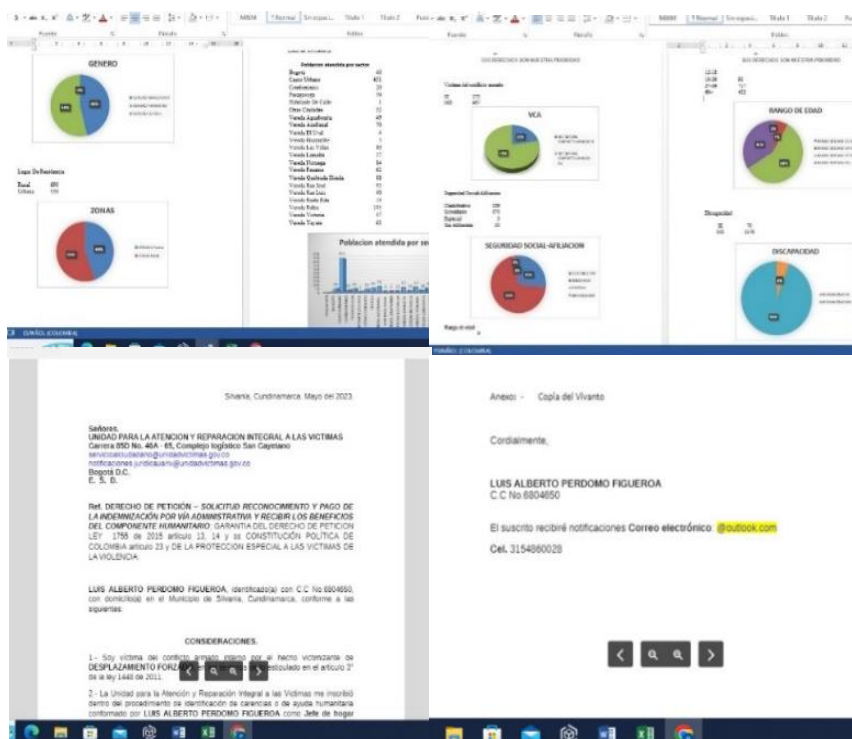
GENERO

Lugar De Residencia
Rural 490
Urbano 190

ZONAS

Poblacion atendida por sector
Bogotá 40
Casco Urbano 421
Cundinamarca 20
Fusagasuga 59

Poblacion atendida por se

VCA

SEGURIDAD SOCIAL-AFILIACION

RANGO DE EDAD

DISCAPACIDAD

Silvania, Cundinamarca, Mayo del 2023.

Señores.
UNIDAD PARA LA ATENCION Y REPARACION INTEGRAL A LAS VICTIMAS
Carrera 85D No. 46A - 65, Complejo logístico San Cayetano
servicioalciudadano@unidadvictimas.gov.co
notificaciones.juridicauariv@unidadvictimas.gov.co
Bogotá D.C.
E. S. D.

Ref. DERECHO DE PETICIÓN – SOLICITUD RECONOCIMIENTO Y PAGO DE LA INDEMNIZACIÓN POR VÍA ADMINISTRATIVA Y RECIBIR LOS BENEFICIOS DEL COMPONENTE HUMANITARIO. GARANTIA DEL DERECHO DE PETICION LEY 1755 de 2015 artículo 13, 14 y ss CONSTITUCIÓN POLÍTICA DE COLOMBIA artículo 23 y DE LA PROTECCION ESPECIAL A LAS VICTIMAS DE LA VIOLENCIA.

LUIS ALBERTO PERDOMO FIGUEROA, identificado(a) con C.C No.6804650, con domicilio(a) en el Municipio de Silvania, Cundinamarca, conforme a las siguientes.

CONSIDERACIONES.

1.- Soy víctima del conflicto armado interno por el hecho victimizante de DESPLAZAMIENTO FORZADO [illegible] estipulado en el artículo 3° de la ley 1448 de 2011.

2.- La Unidad para la Atención y Reparación Integral a las Víctimas me inscribió dentro del procedimiento de identificación de carencias o de ayuda humanitaria conformado por LUIS ALBERTO PERDOMO FIGUEROA como Jefe de hogar

Anexo: - Copia del Vivanto

Cordialmente,

LUIS ALBERTO PERDOMO FIGUEROA
C.C No.6804650

El suscrito recibiré notificaciones Correo electrónico @outlook.com

Cel. 3154860028